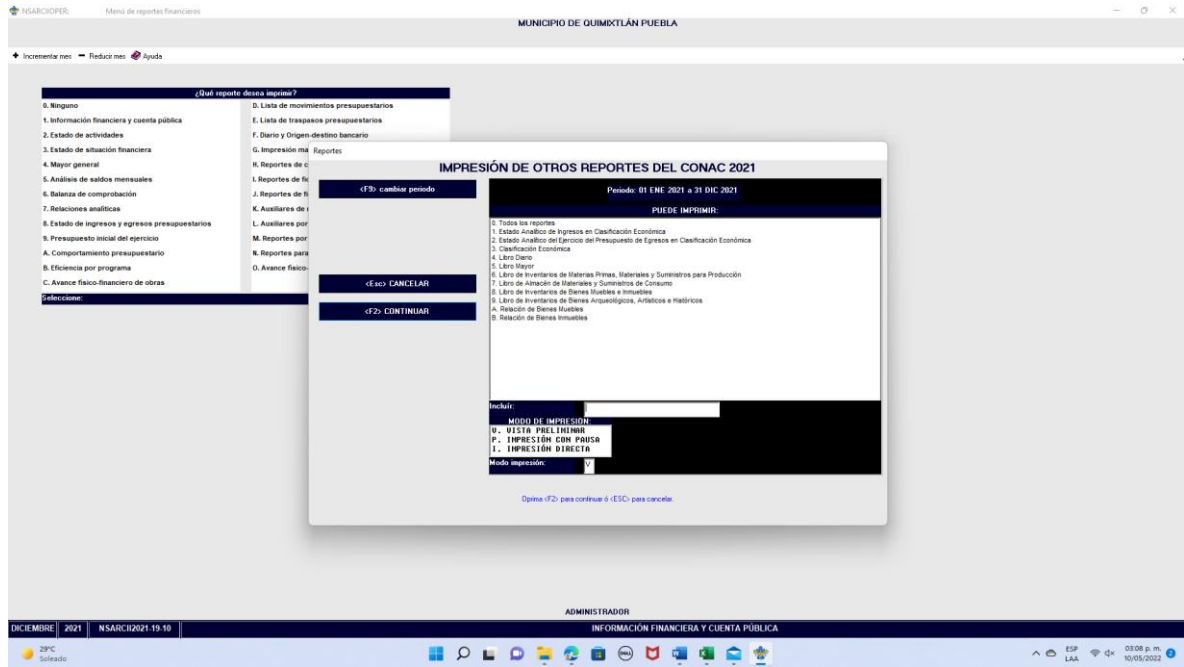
NSARCIOPER: Menú de reportes financieros

MUNICIPIO DE QUIMIXTLÁN PUEBLA

+ Incrementar mes − Reducir mes Ayuda

¿Qué reporte desea imprimir?

| | |
|---|---|
| 0. Ninguno | D. Lista de movimientos presupuestarios |
| 1. Información financiera y cuenta pública | E. Lista de traspasos presupuestarios |
| 2. Estado de actividades | F. Diario y Origen-destino bancario |
| 3. Estado de situación financiera | G. Impresión ma |
| 4. Mayor general | H. Reportes de c |
| 5. Análisis de saldos mensuales | I. Reportes de fi |
| 6. Balanza de comprobación | J. Reportes de fi |
| 7. Relaciones analíticas | K. Auxiliares de |
| 8. Estado de ingresos y egresos presupuestarios | L. Auxiliares por |
| 9. Presupuesto inicial del ejercicio | M. Reportes por |
| A. Comportamiento presupuestario | N. Reportes para |
| B. Eficiencia por programa | O. Avance físico- |
| C. Avance físico-financiero de obras | |

Seleccione:

Reportes

IMPRESIÓN DE OTROS REPORTES DEL CONAC 2021

<F9> cambiar periodo

Periodo: 01 ENE 2021 a 31 DIC 2021

PUEDE IMPRIMIR:

0. Todos los reportes
1. Estado Analítico de Ingresos en Clasificación Económica
2. Estado Analítico del Ejercicio del Presupuesto de Egresos en Clasificación Económica
3. Clasificación Económica
4. Libro Diario
5. Libro Mayor
6. Libro de Inventarios de Materias Primas, Materiales y Suministros para Producción
7. Libro de Almacén de Materiales y Suministros de Consumo
8. Libro de Inventarios de Bienes Muebles e Inmuebles
9. Libro de Inventarios de Bienes Arqueológicos, Artísticos e Históricos
A. Relación de Bienes Muebles
B. Relación de Bienes Inmuebles

<Esc> CANCELAR

<F2> CONTINUAR

Incluir:

MODO DE IMPRESIÓN:
V. VISTA PRELIMINAR
P. IMPRESIÓN CON PAUSA
I. IMPRESIÓN DIRECTA

Modo impresión: V

Oprima <F2> para continuar ó <ESC> para cancelar.

ADMINISTRADOR

DICIEMBRE 2021 NSARCII2021-19-10 INFORMACIÓN FINANCIERA Y CUENTA PÚBLICA

29°C Soleado

ESP LAA 03:08 p. m. 10/05/2022